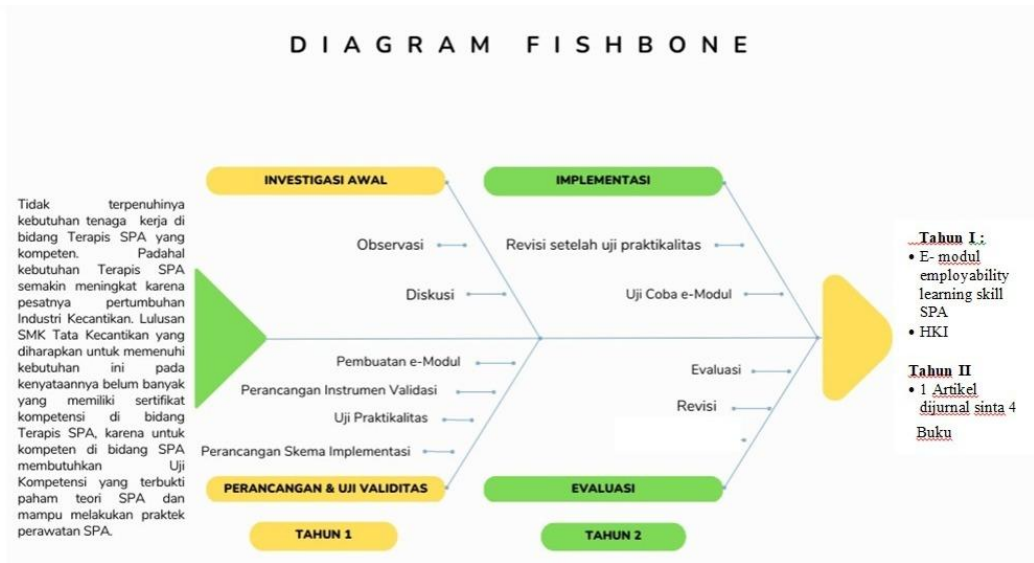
DIAGRAM FISHBONE

Tidak terpenuhinya kebutuhan tenaga kerja di bidang Terapis SPA yang kompeten. Padahal kebutuhan Terapis SPA semakin meningkat karena pesatnya pertumbuhan Industri Kecantikan. Lulusan SMK Tata Kecantikan yang diharapkan untuk memenuhi kebutuhan ini pada kenyataannya belum banyak yang memiliki sertifikat kompetensi di bidang Terapis SPA, karena untuk kompeten di bidang SPA membutuhkan Uji Kompetensi yang terbukti paham teori SPA dan mampu melakukan praktek perawatan SPA.

INVESTIGASI AWAL

Observasi

Diskusi

IMPLEMENTASI

Revisi setelah uji praktikalitas

Uji Coba e-Modul

Pembuatan e-Modul

Perancangan Instrumen Validasi

Uji Praktikalitas

Perancangan Skema Implementasi

PERANCANGAN & UJI VALIDITAS

Evaluasi

Revisi

EVALUASI

TAHUN 1

TAHUN 2

Tahun I :
• E- modul employability learning skill SPA
• HKI

Tahun II
• 1 Artikel dijurnal sinta 4
Buku